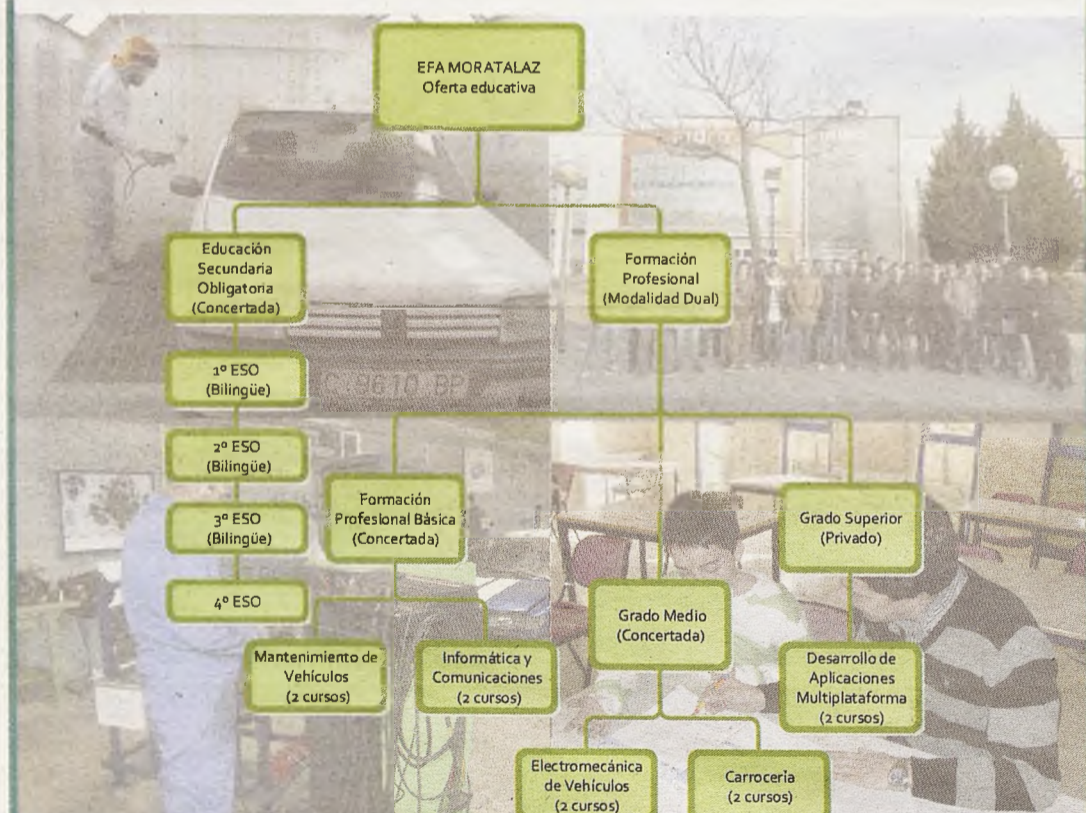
EFA MORATALAZ
Oferta educativa

Educación Secundaria Obligatoria (Concertada)

1º ESO (Bilingüe)

2º ESO (Bilingüe)

3º ESO (Bilingüe)

4º ESO

Formación Profesional (Modalidad Dual)

Formación Profesional Básica (Concertada)

Mantenimiento de Vehículos (2 cursos)

Informática y Comunicaciones (2 cursos)

Grado Medio (Concertada)

Electromecánica de Vehículos (2 cursos)

Carrocería (2 cursos)

Grado Superior (Privado)

Desarrollo de Aplicaciones Multiplataforma (2 cursos)

C 9610 BP